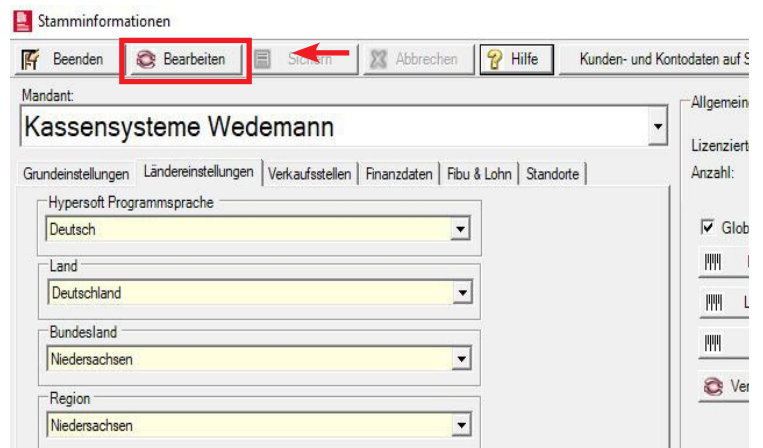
Stamminformationen

Beenden | Bearbeiten | Sichern | Abbrechen | Hilfe | Kunden- und Kontodaten auf S

Mandant:

Kassensysteme Wedemann

Grundeinstellungen | Ländereinstellungen | Verkaufsstellen | Finanzdaten | Fibu & Lohn | Standorte

Hypersoft Programmsprache
Deutsch

Land
Deutschland

Bundesland
Niedersachsen

Region
Niedersachsen

Allgemein

Lizenziert

Anzahl:

Glob

L

Ver